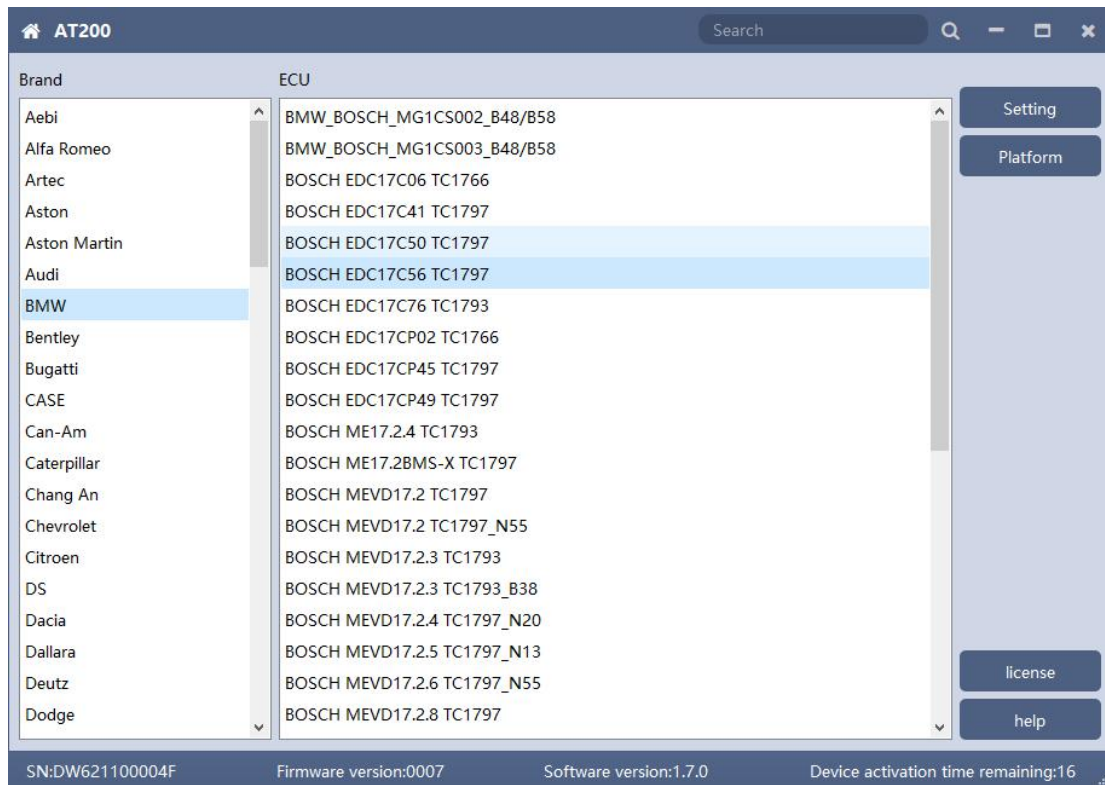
AT200

Search

Brand

Aebi
Alfa Romeo
Artec
Aston
Aston Martin
Audi
BMW
Bentley
Bugatti
CASE
Can-Am
Caterpillar
Chang An
Chevrolet
Citroen
DS
Dacia
Dallara
Deutz
Dodge

ECU

BMW_BOSCH_MG1CS002_B48/B58
BMW_BOSCH_MG1CS003_B48/B58
BOSCH EDC17C06 TC1766
BOSCH EDC17C41 TC1797
BOSCH EDC17C50 TC1797
BOSCH EDC17C56 TC1797
BOSCH EDC17C76 TC1793
BOSCH EDC17CP02 TC1766
BOSCH EDC17CP45 TC1797
BOSCH EDC17CP49 TC1797
BOSCH ME17.2.4 TC1793
BOSCH ME17.2BMS-X TC1797
BOSCH MEVD17.2 TC1797
BOSCH MEVD17.2 TC1797_N55
BOSCH MEVD17.2.3 TC1793
BOSCH MEVD17.2.3 TC1793_B38
BOSCH MEVD17.2.4 TC1797_N20
BOSCH MEVD17.2.5 TC1797_N13
BOSCH MEVD17.2.6 TC1797_N55
BOSCH MEVD17.2.8 TC1797

Setting
Platform
license
help

SN:DW621100004F
Firmware version:0007
Software version:1.7.0
Device activation time remaining:16